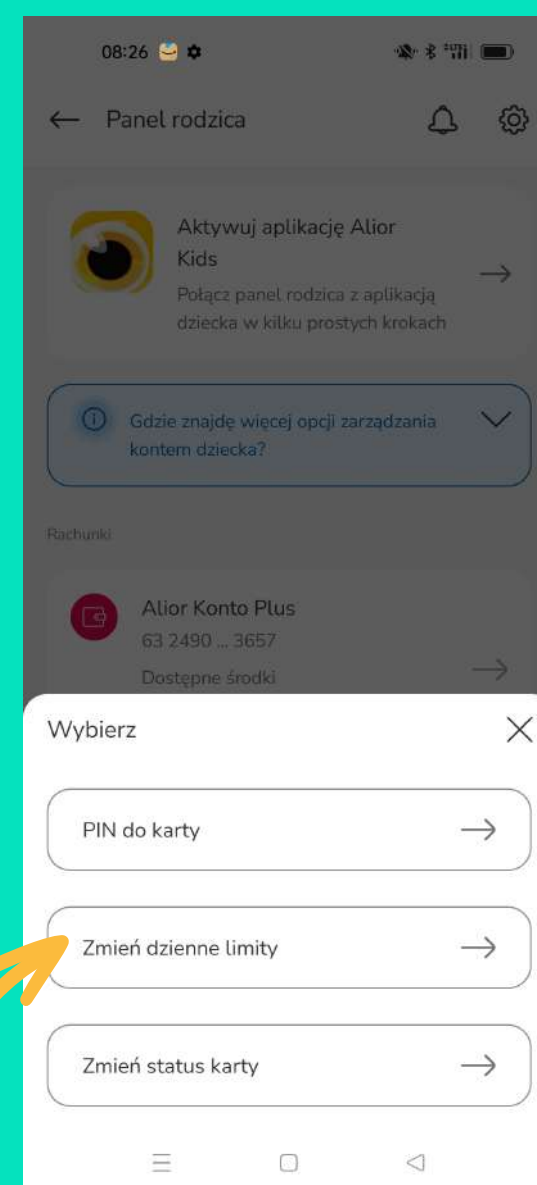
08:26

Panel rodzica

Aktywuj aplikację Alior Kids

Połącz panel rodzica z aplikacją dziecka w kilku prostych krokach

Gdzie znajdę więcej opcji zarządzania kontem dziecka?

Rachunki

Alior Konto Plus

63 2490 ... 3657

Dostępne środki

Wybierz

PIN do karty

Zmień dzienne limity

Zmień status karty